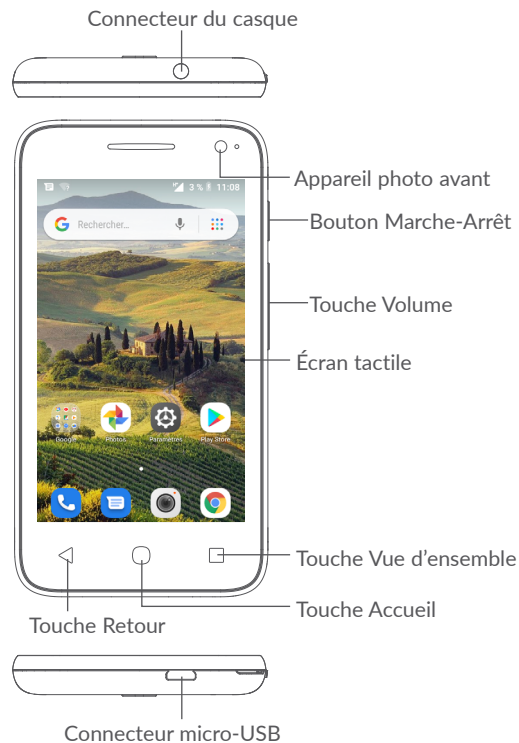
Connecteur du casque

3 % 11:08

Rechercher...

Appareil photo avant

Bouton Marche-Arrêt

Touche Volume

Écran tactile

Google

Photos

Paramètres

Play Store

Touche Vue d'ensemble

Touche Accueil

Touche Retour

Connecteur micro-USB